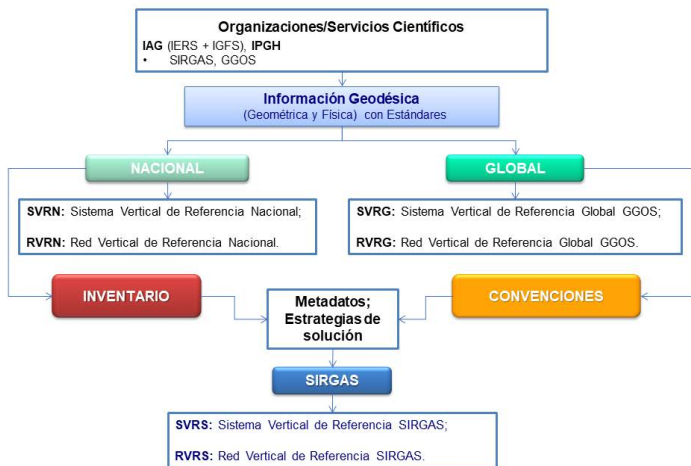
Organizaciones/Servicios Científicos
IAG (IERS + IGFS), IPGH
• SIRGAS, GGOS

Información Geodésica
(Geométrica y Física) con Estándares

NACIONAL

SVRN: Sistema Vertical de Referencia Nacional;

RVRN: Red Vertical de Referencia Nacional.

GLOBAL

SVRG: Sistema Vertical de Referencia Global GGOS;

RVRG: Red Vertical de Referencia Global GGOS.

INVENTARIO

Metadatos; Estrategias de solución

CONVENCIONES

SIRGAS

SVRS: Sistema Vertical de Referencia SIRGAS;

RVRS: Red Vertical de Referencia SIRGAS.